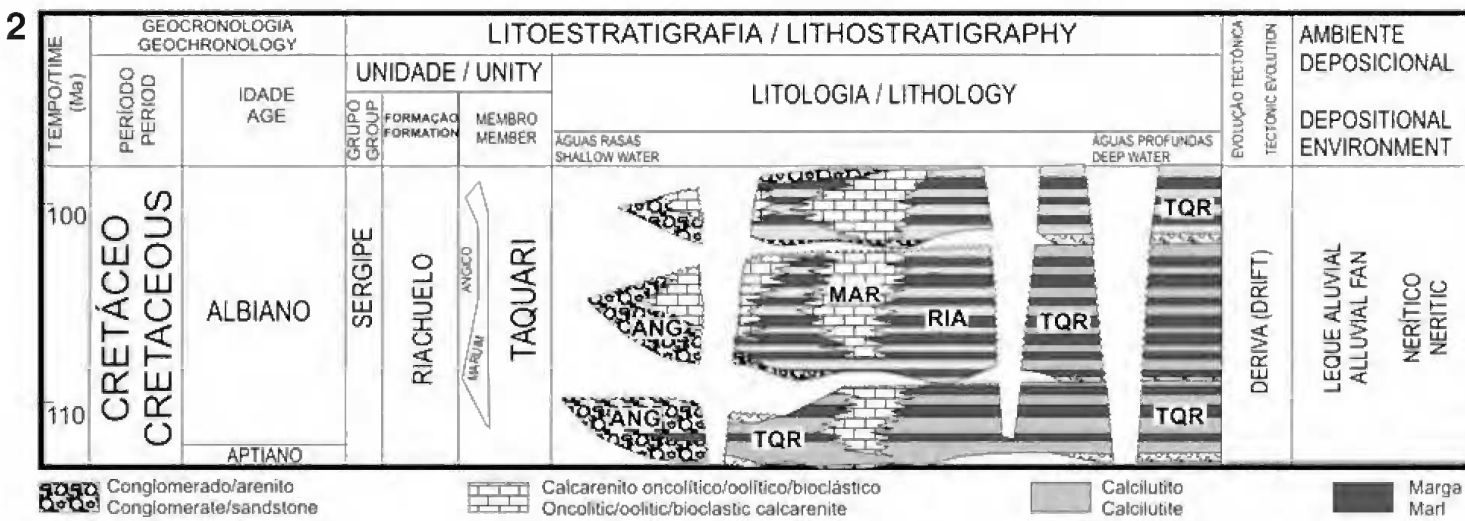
2

| TEMPO/TIME (Ma) | PERÍODO PERIOD | IDADE AGE | GRUPO GROUP | FORMAÇÃO FORMATION | MEMBRO MEMBER | LITOLOGIA / LITHOLOGY | EVOLUÇÃO TECTÔNICA TECTONIC EVOLUTION | AMBIENTE DEPOSICIONAL DEPOSITIONAL ENVIRONMENT |
|---|---|---|---|---|---|---|---|---|
| 100, 110 | CRETÁCEO CRETACEOUS | ALBIANO, APTIANO | SERGIPE | RIACHUELO | ANGICO, MARUIM, TAQUARI | ÁGUAS RASAS SHALLOW WATER; ÁGUAS PROFUNDAS DEEP WATER; TQR, MAR, RIA, TQR, CANG, ANG, TQR, TQR | DERIVA (DRIFT) | LEQUE ALUVIAL ALLUVIAL FAN; NERÍTICO NERITIC |

GEOCRONOLOGIA GEOCHRONOLOGY

LITOESTRATIGRAFIA / LITHOSTRATIGRAPHY

UNIDADE / UNITY

Conglomerado/arenito Conglomerate/sandstone

Calcarenito oncolítico/oolítico/bioclástico Oncolitic/oolitic/bioclastic calcarenite

Calcilutito Calcilutite

Marga Marl